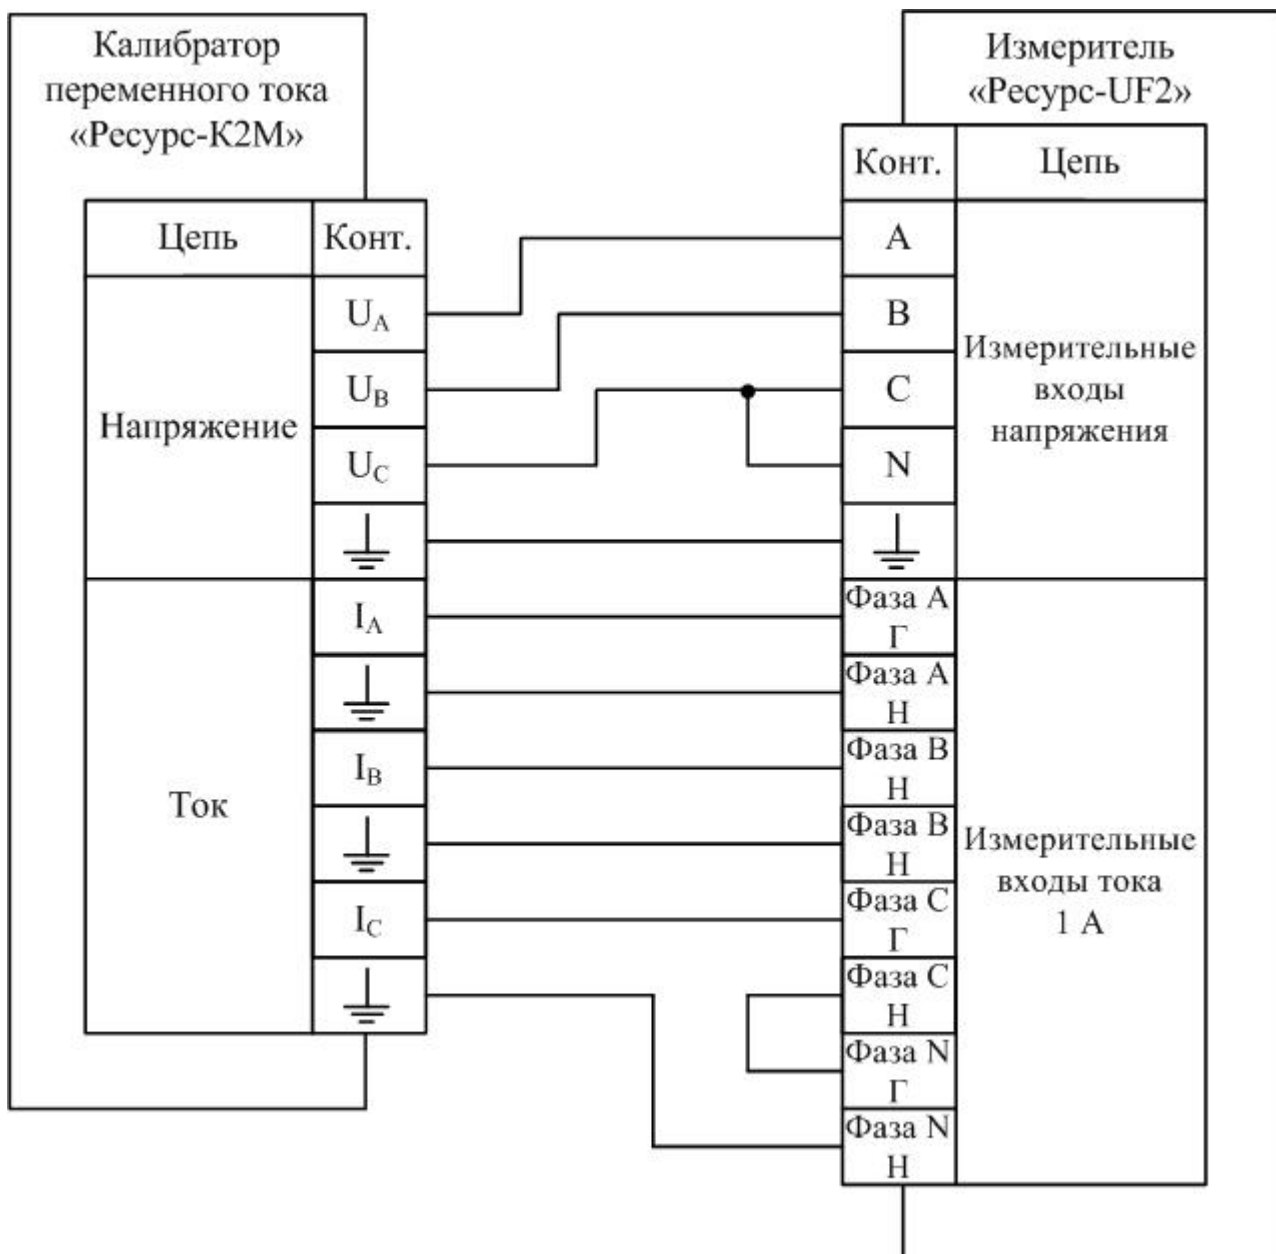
Калибратор переменного тока «Ресурс-К2М»

| Цепь | Конт. |
|---|---|
| Напряжение | $U_A$ |
| | $U_B$ |
| | $U_C$ |
| | ⏚ |
| Ток | $I_A$ |
| | ⏚ |
| | $I_B$ |
| | ⏚ |
| | $I_C$ |
| | ⏚ |

Измеритель «Ресурс-UF2»

| Конт. | Цепь |
|---|---|
| A | Измерительные входы напряжения |
| B | |
| C | |
| N | |
| ⏚ | |
| Фаза A Г | Измерительные входы тока 1 А |
| Фаза A Н | |
| Фаза B Н | |
| Фаза B Н | |
| Фаза C Г | |
| Фаза C Н | |
| Фаза N Г | |
| Фаза N Н | |